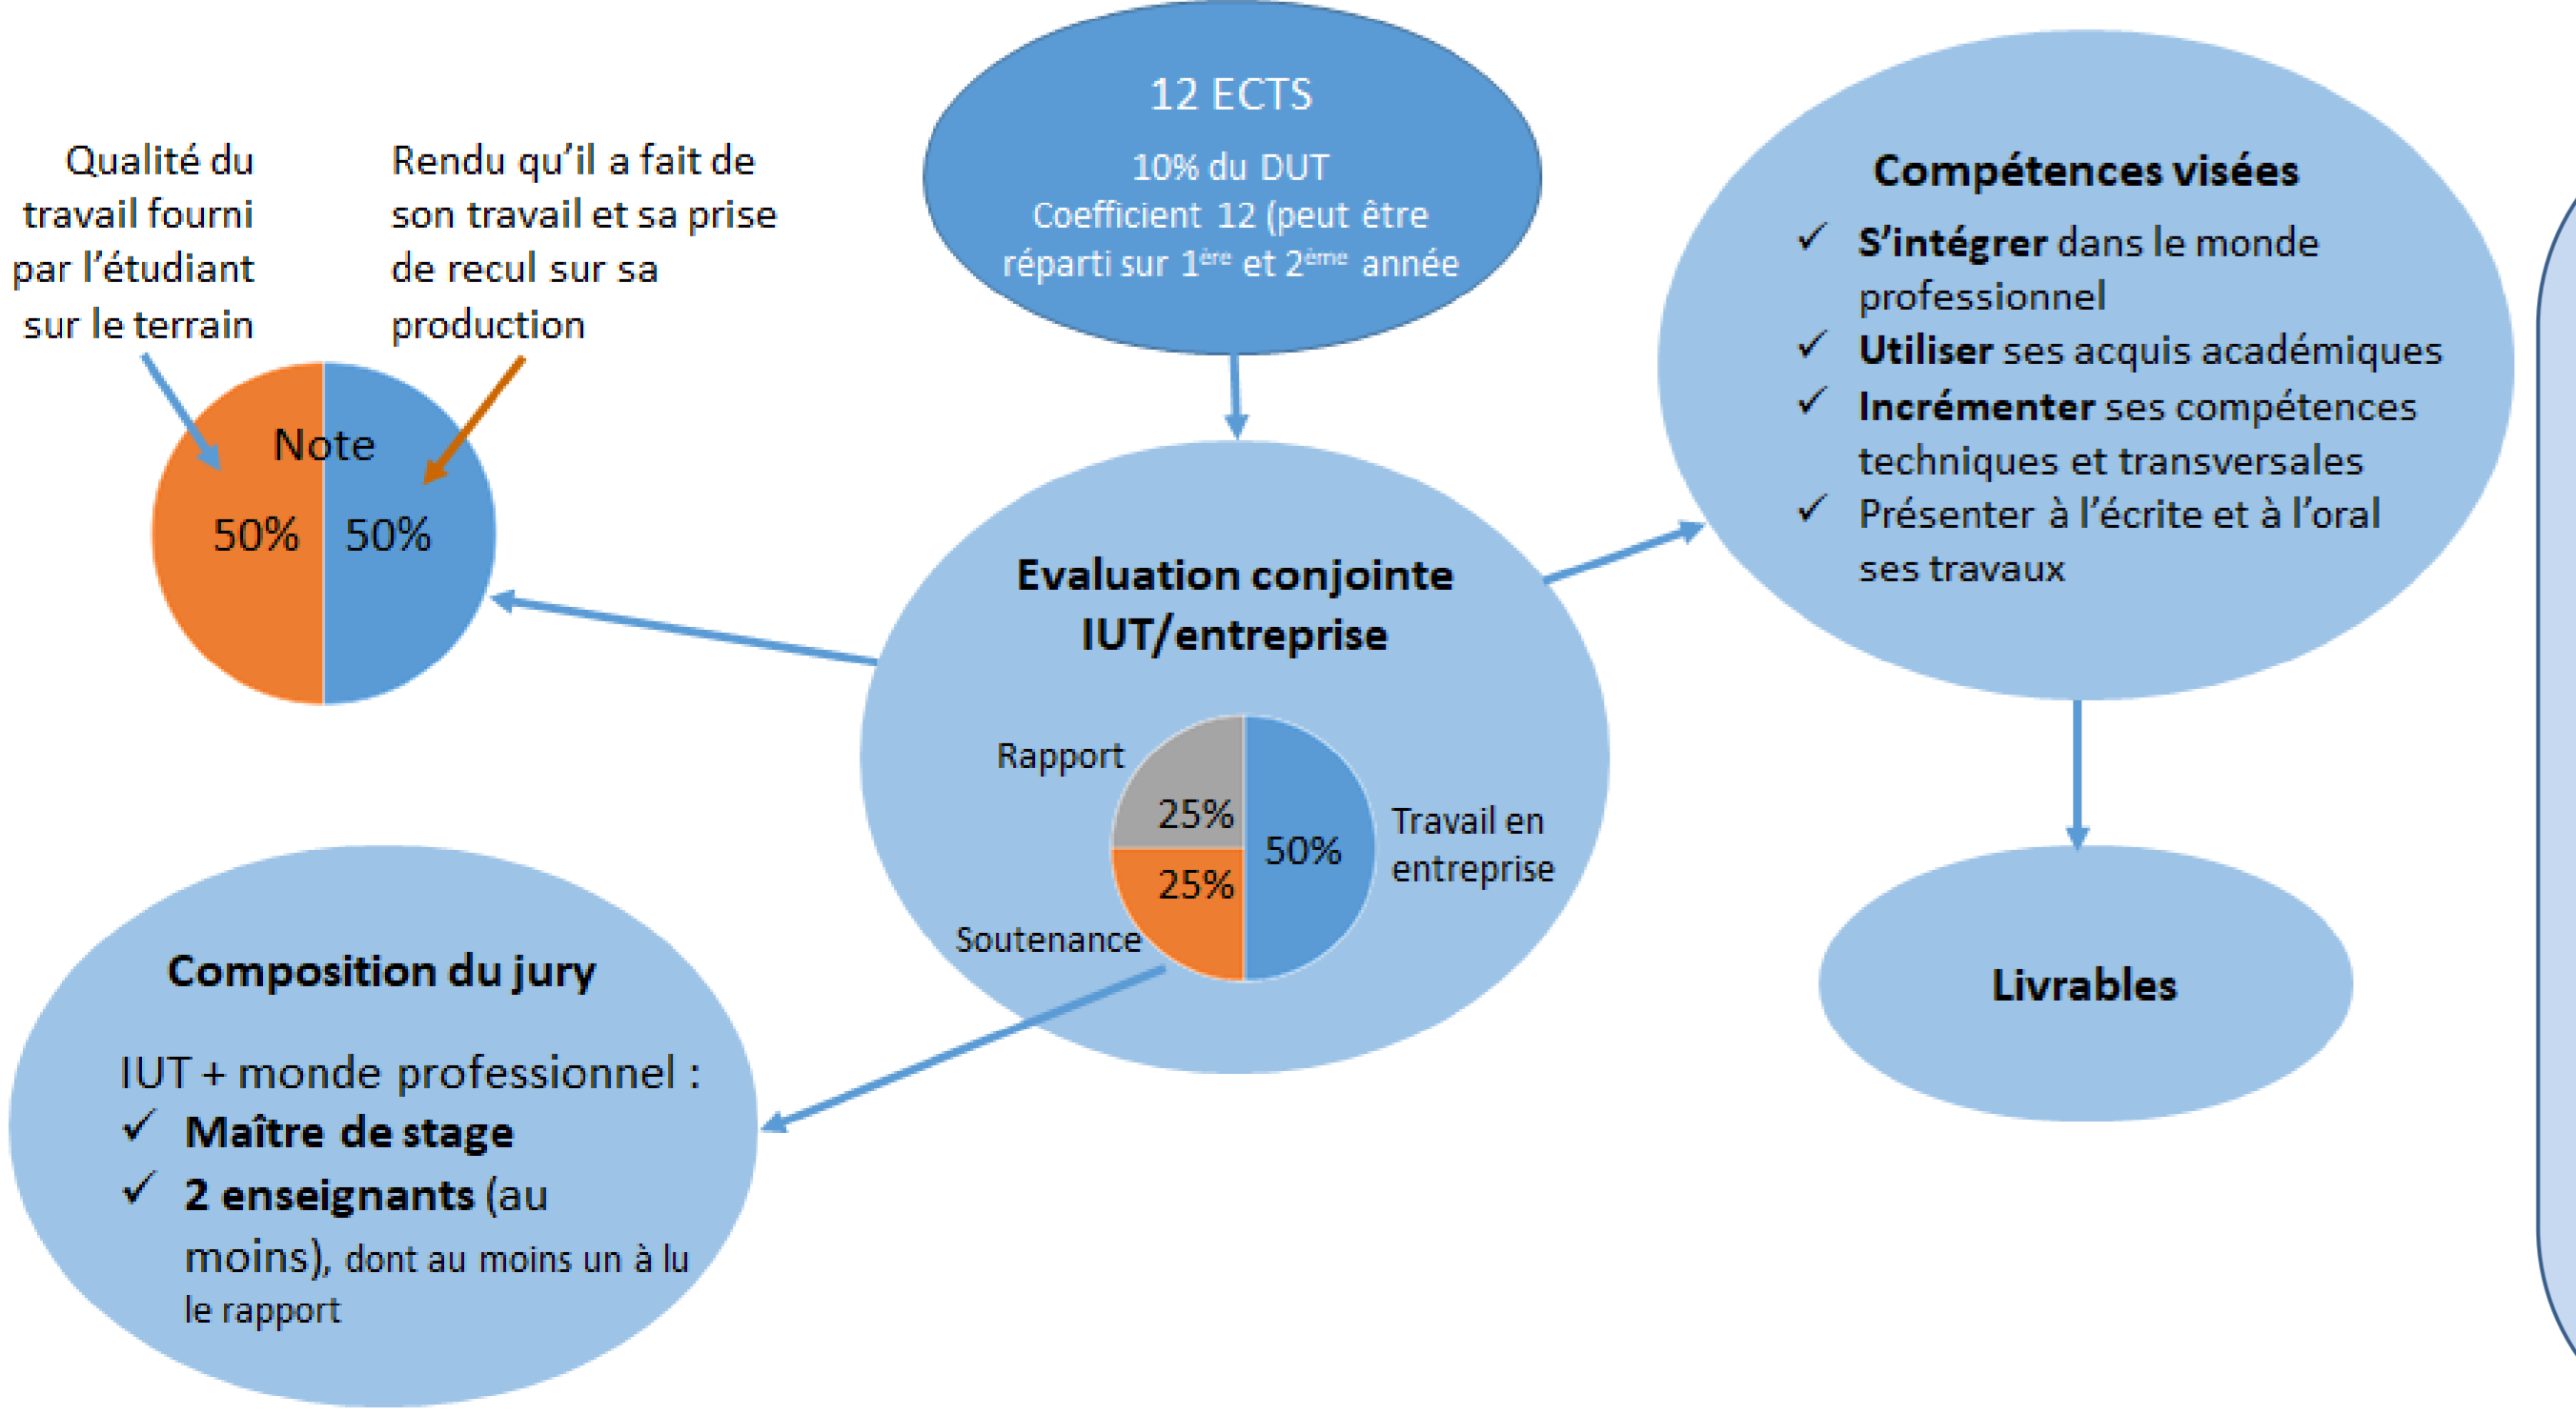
12 ECTS
10% du DUT
Coefficient 12 (peut être réparti sur 1$^{ère}$ et 2$^{ème}$ année

Qualité du travail fourni par l'étudiant sur le terrain

Rendu qu'il a fait de son travail et sa prise de recul sur sa production

Note
50% 50%

Compétences visées
✓ S'intégrer dans le monde professionnel
✓ Utiliser ses acquis académiques
✓ Incrémenter ses compétences techniques et transversales
✓ Présenter à l'écrite et à l'oral ses travaux

Evaluation conjointe IUT/entreprise

Rapport
25%
25%
Soutenance
50%
Travail en entreprise

Livrables

Composition du jury
IUT + monde professionnel :
✓ Maître de stage
✓ 2 enseignants (au moins), dont au moins un à lu le rapport